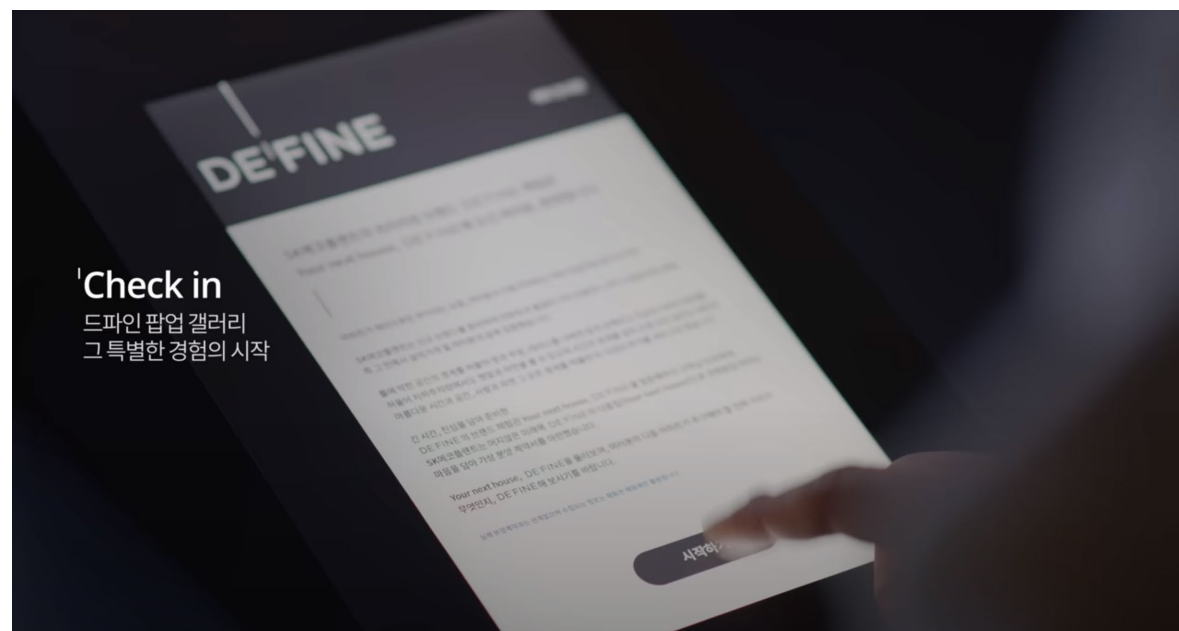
DE'FINE

'Check in
드파인 팝업 갤러리
그 특별한 경험의 시작

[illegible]

긴 시간, 진심을 담아 준비한
DE'FINE의 브랜드 체험관 Your next house, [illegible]
SK에코플랜트는 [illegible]
마음을 담아 가장 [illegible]

Your next house, DE'FINE을 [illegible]
무엇인지, DE'FINE에 보시기를 바랍니다.

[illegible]

시작하기